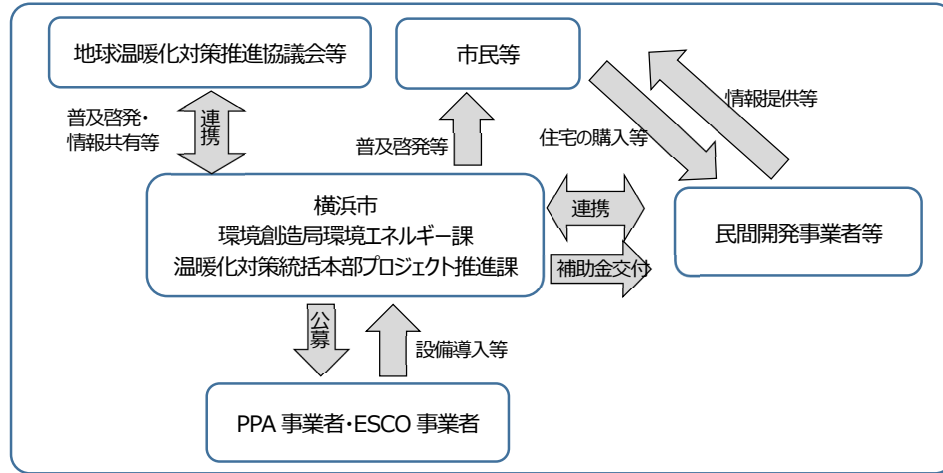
地球温暖化対策推進協議会等

市民等

普及啓発・情報共有等

連携

普及啓発等

住宅の購入等

情報提供等

横浜市
環境創造局環境エネルギー課
温暖化対策統括本部プロジェクト推進課

連携

補助金交付

民間開発事業者等

公募

設備導入等

PPA 事業者・ESCO 事業者